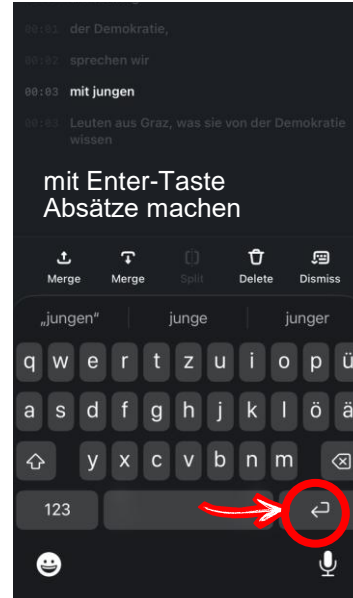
00:02 der Demokratie,

00:02 sprechen wir

00:03 mit jungen

00:03 Leuten aus Graz, was sie von der Demokratie wissen

mit Enter-Taste Absätze machen

Merge Merge Split Delete Dismiss

„jungen" junge junger

q w e r t z u i o p ü
a s d f g h j k l ö ä
y x c v b n m
123